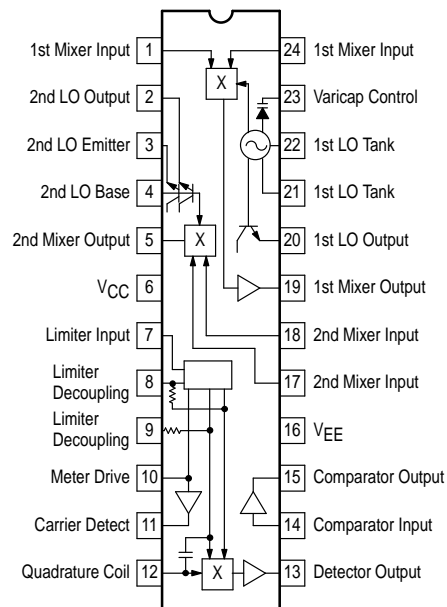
1st Mixer Input 1
2nd LO Output 2
2nd LO Emitter 3
2nd LO Base 4
2nd Mixer Output 5
$V_{CC}$ 6
Limiter Input 7
Limiter Decoupling 8
Limiter Decoupling 9
Meter Drive 10
Carrier Detect 11
Quadrature Coil 12

24 1st Mixer Input
23 Varicap Control
22 1st LO Tank
21 1st LO Tank
20 1st LO Output
19 1st Mixer Output
18 2nd Mixer Input
17 2nd Mixer Input
16 $V_{EE}$
15 Comparator Output
14 Comparator Input
13 Detector Output

X
X
X